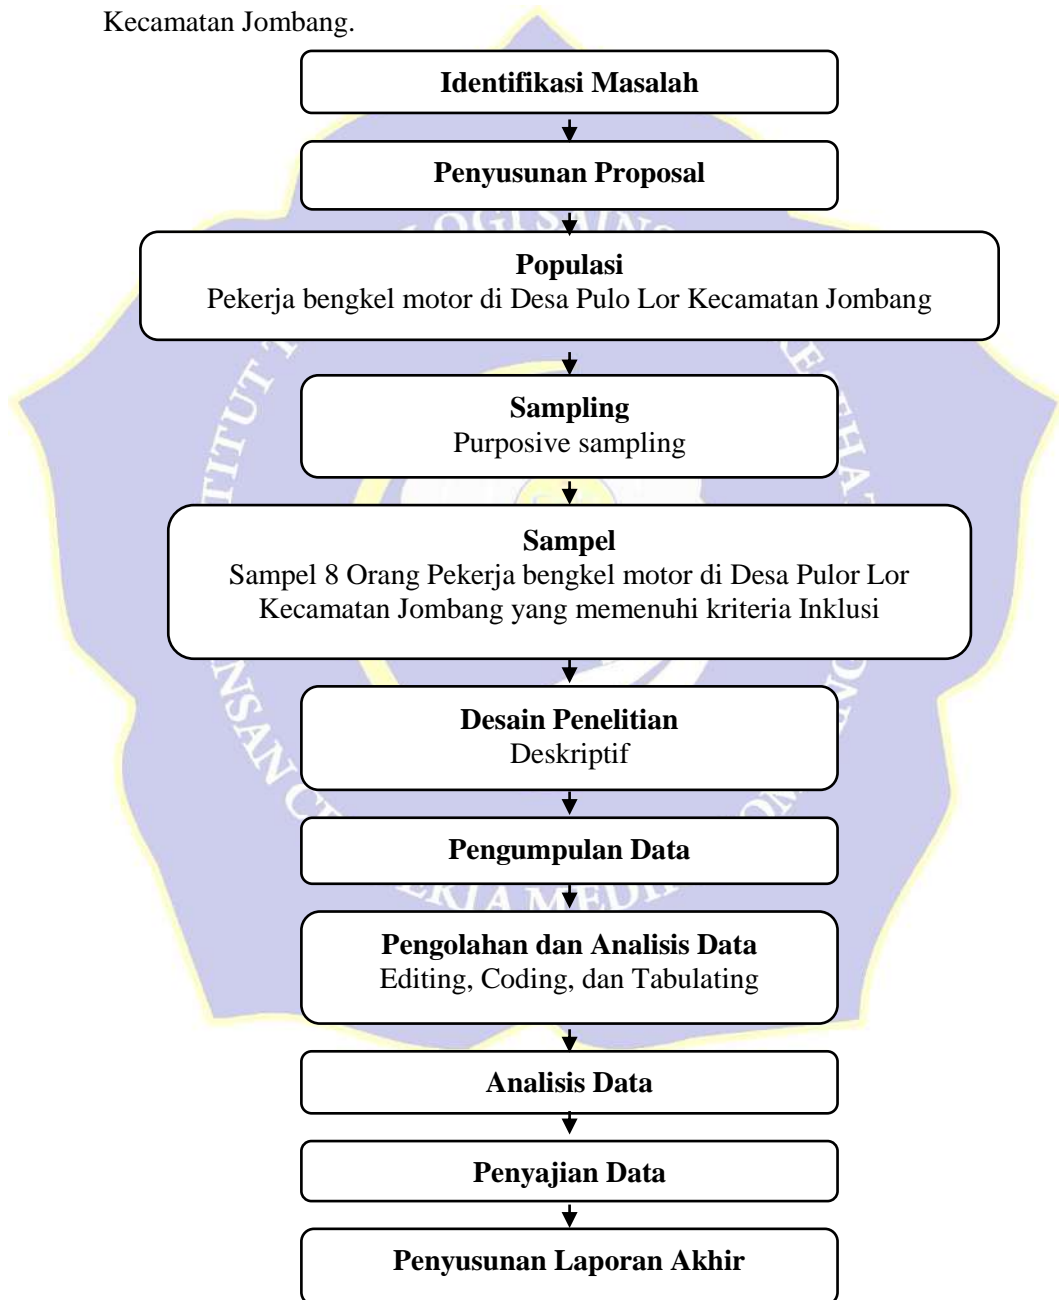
Kecamatan Jombang.

**Identifikasi Masalah**

**Penyusunan Proposal**

**Populasi**
Pekerja bengkel motor di Desa Pulo Lor Kecamatan Jombang

**Sampling**
Purposive sampling

**Sampel**
Sampel 8 Orang Pekerja bengkel motor di Desa Pulor Lor Kecamatan Jombang yang memenuhi kriteria Inklusi

**Desain Penelitian**
Deskriptif

**Pengumpulan Data**

**Pengolahan dan Analisis Data**
Editing, Coding, dan Tabulating

**Analisis Data**

**Penyajian Data**

**Penyusunan Laporan Akhir**